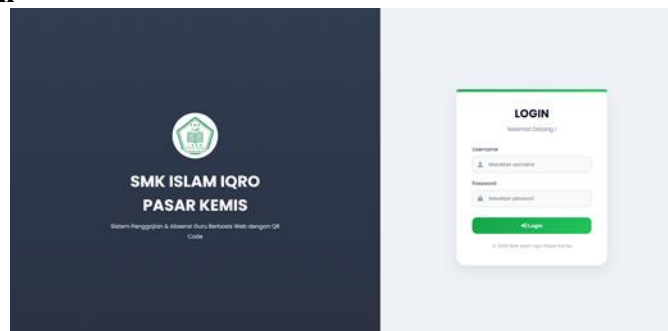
SMK ISLAM IQRO
PASAR KEMIS

Sistem Penggajian & Absensi Guru Berbasis Web dengan QR Code

LOGIN
Selamat Datang !

Username
Masukkan username

Password
Masukkan password

Login

© 2025 SMK Islam Iqro Pasar Kemis